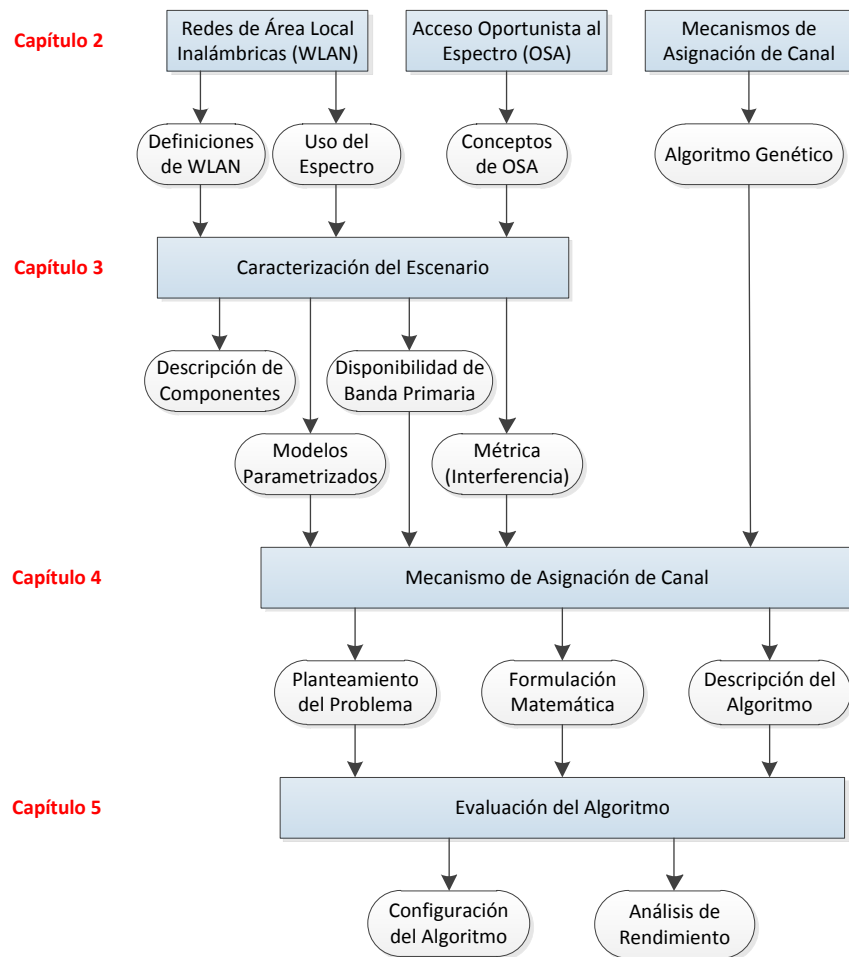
Capítulo 2

Redes de Área Local Inalámbricas (WLAN)

Acceso Oportunista al Espectro (OSA)

Mecanismos de Asignación de Canal

Definiciones de WLAN

Uso del Espectro

Conceptos de OSA

Algoritmo Genético

Capítulo 3

Caracterización del Escenario

Descripción de Componentes

Disponibilidad de Banda Primaria

Modelos Parametrizados

Métrica (Interferencia)

Capítulo 4

Mecanismo de Asignación de Canal

Planteamiento del Problema

Formulación Matemática

Descripción del Algoritmo

Capítulo 5

Evaluación del Algoritmo

Configuración del Algoritmo

Análisis de Rendimiento